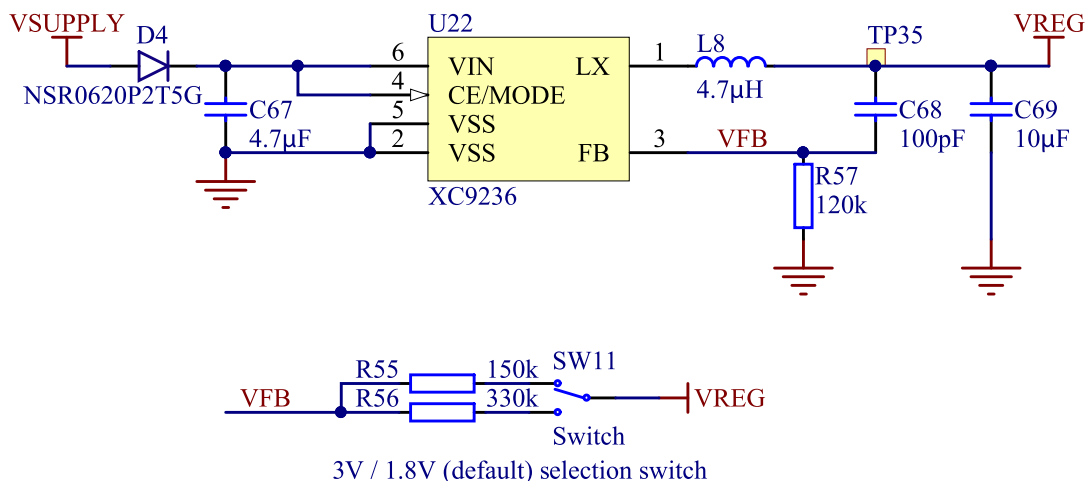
VSUPPLY
D4
NSR0620P2T5G
C67
4.7μF
U22
6
4
5
2
VIN
CE/MODE
VSS
VSS
LX
FB
XC9236
1
3
L8
4.7μH
VFB
TP35
C68
100pF
R57
120k
VREG
C69
10μF

R55
R56
150k
330k
SW11
VFB
VREG
Switch
3V / 1.8V (default) selection switch